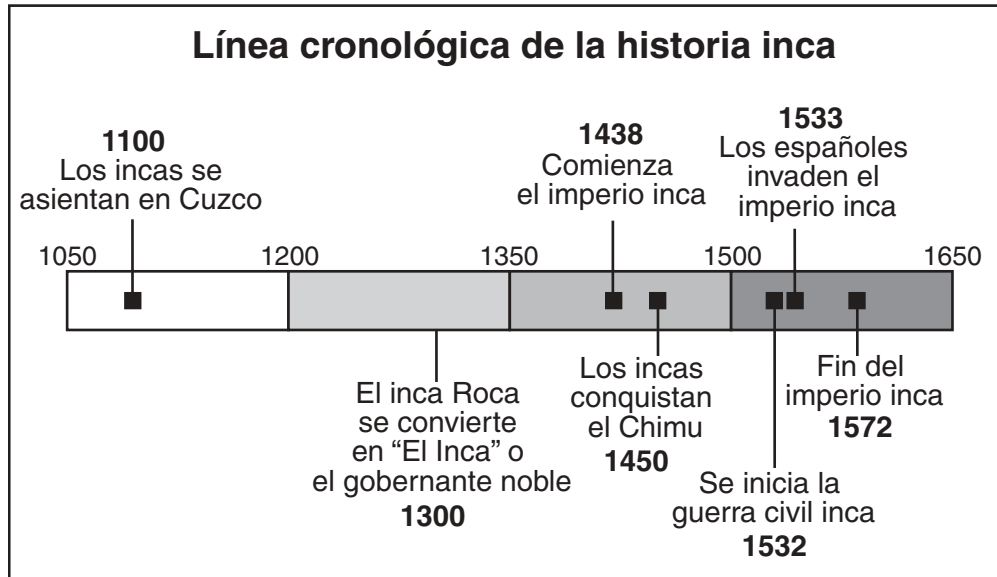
Línea cronológica de la historia inca

1100
Los incas se asientan en Cuzco

1438
Comienza el imperio inca

1533
Los españoles invaden el imperio inca

1050 1200 1350 1500 1650

El inca Roca se convierte en “El Inca” o el gobernante noble
1300

Los incas conquistan el Chimu
1450

Se inicia la guerra civil inca
1532

Fin del imperio inca
1572